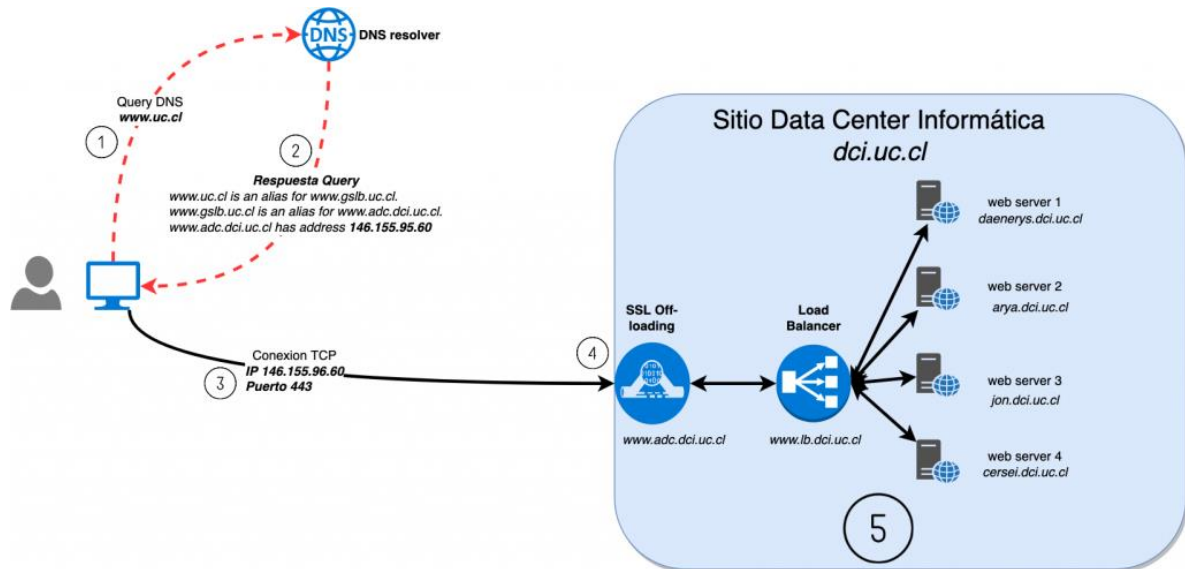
DNS

DNS resolver

Query DNS
www.uc.cl

1

2

Respuesta Query
www.uc.cl is an alias for www.gslb.uc.cl.
www.gslb.uc.cl is an alias for www.adc.dci.uc.cl.
www.adc.dci.uc.cl has address 146.155.95.60

Conexion TCP
IP 146.155.96.60
Puerto 443

3

Sitio Data Center Informática
dci.uc.cl

4

SSL Offloading

www.adc.dci.uc.cl

Load Balancer

www.lb.dci.uc.cl

web server 1
daenerys.dci.uc.cl

web server 2
arya.dci.uc.cl

web server 3
jon.dci.uc.cl

web server 4
cersei.dci.uc.cl

5